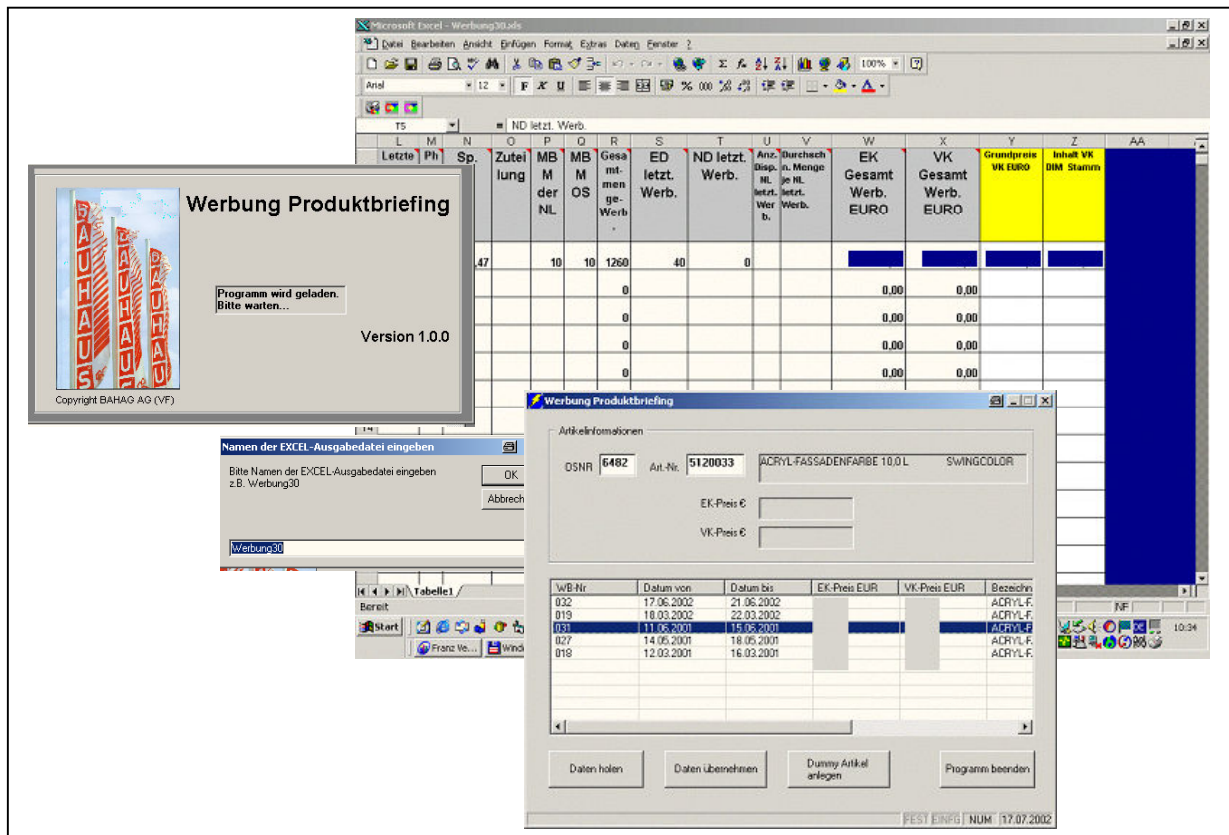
Microsoft Excel - Werbung30.xls

Datei Bearbeiten Ansicht Einfügen Format Extras Daten Fenster ?

Arial 12 F K U 100% % 000

T5 = ND letzt. Werb.

| L | M | N | O | P | Q | R | S | T | U | V | W | X | Y | Z | AA |
|---|---|---|---|---|---|---|---|---|---|---|---|---|---|---|---|
| Letzte | Ph | Sp. | Zuteilung | MB M der NL | MB M OS | GesamtmengeWerb. | ED letzt. Werb. | ND letzt. Werb. | Anz. Disp. NL letzt. Werb. | Durchschn. Menge je NL letzt. Werb. | EK Gesamt Werb. EURO | VK Gesamt Werb. EURO | Grundpreis VK EURO | Inhalt VK DIM Stamm | |
| | | ,47 | | 10 | 10 | 1260 | 40 | 0 | | | | | | | |
| | | | | | | 0 | | | | | 0,00 | 0,00 | | | |
| | | | | | | 0 | | | | | 0,00 | 0,00 | | | |
| | | | | | | 0 | | | | | 0,00 | 0,00 | | | |
| | | | | | | 0 | | | | | 0,00 | 0,00 | | | |

Tabelle1
Bereit
NF
Start
Franz Ve... Wind
10:34

Werbung Produktbriefing
BAUHAUS BAUHAUS BAUHAUS
Programm wird geladen.
Bitte warten...
Version 1.0.0
Copyright BAHAG AG (VF)

Namen der EXCEL-Ausgabedatei eingeben
Bitte Namen der EXCEL-Ausgabedatei eingeben
z.B. Werbung30
OK
Abbrech
Werbung30

Werbung Produktbriefing
Artikelinformationen
OSNR 6482 Art.-Nr. 5120033 ACRYL-FASSADENFARBE 10,0 L SWINGCOLOR
EK-Preis €
VK-Preis €

| WB-Nr | Datum von | Datum bis | EK-Preis EUR | VK-Preis EUR | Bezeichn |
|---|---|---|---|---|---|
| 032 | 17.06.2002 | 21.06.2002 | | | ACRYL-F. |
| 019 | 18.03.2002 | 22.03.2002 | | | ACRYL-F. |
| 031 | 11.06.2001 | 15.06.2001 | | | ACRYL-F. |
| 027 | 14.05.2001 | 18.05.2001 | | | ACRYL-F. |
| 018 | 12.03.2001 | 16.03.2001 | | | ACRYL-F. |

Daten holen
Daten übernehmen
Dummy Artikel anlegen
Programm beenden
FEST EINFG NUM 17.07.2002